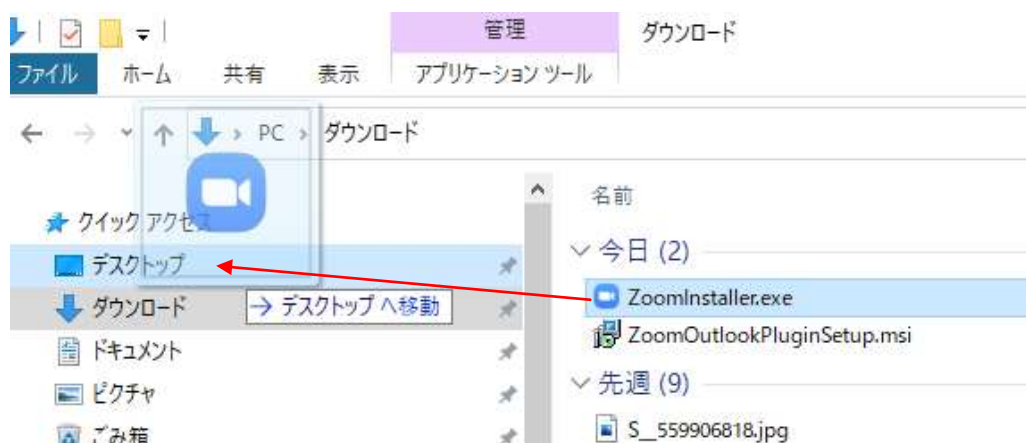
管理
ダウンロード
ファイル
ホーム
共有
表示
アプリケーション ツール
PC › ダウンロード
名前
クイック アクセス
今日 (2)
デスクトップ
ZoomInstaller.exe
ダウンロード
→ デスクトップ へ移動
ZoomOutlookPluginSetup.msi
ドキュメント
先週 (9)
ピクチャ
ごみ箱
S_559906818.jpg